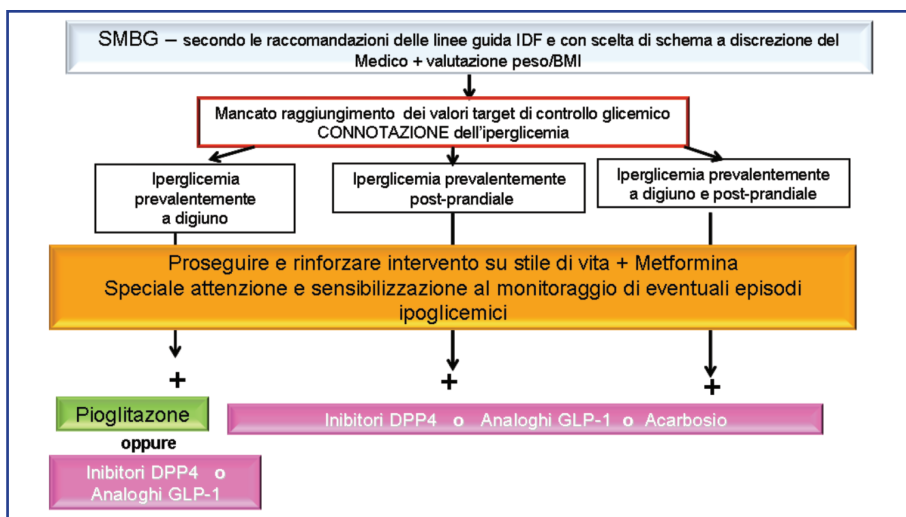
SMBG – secondo le raccomandazioni delle linee guida IDF e con scelta di schema a discrezione del Medico + valutazione peso/BMI

Mancato raggiungimento dei valori target di controllo glicemico
CONNOTAZIONE dell'iperglicemia

Iperglicemia prevalentemente a digiuno

Iperglicemia prevalentemente post-prandiale

Iperglicemia prevalentemente a digiuno e post-prandiale

Proseguire e rinforzare intervento su stile di vita + Metformina
Speciale attenzione e sensibilizzazione al monitoraggio di eventuali episodi ipoglicemici

+

+

+

Pioglitazone

oppure

Inibitori DPP4 o Analoghi GLP-1

Inibitori DPP4 o Analoghi GLP-1 o Acarbosio